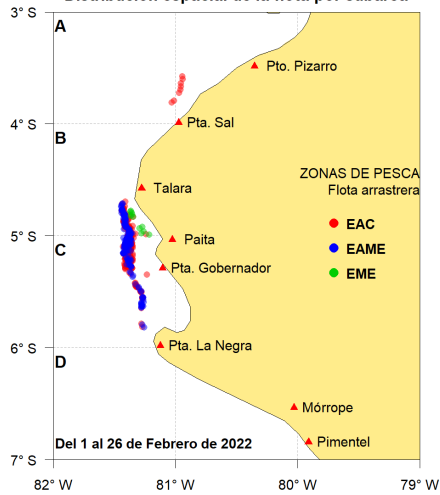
Distribución espacial de la flota por calaeta

3° S
4° S
5° S
6° S
7° S

A
B
C
D

Pto. Pizarro
Pta. Sal
Talara
Paita
Pta. Gobernador
Pta. La Negra
Mórrope
Pimentel

ZONAS DE PESCA
Flota arrastrera
EAC
EAME
EME

Del 1 al 26 de Febrero de 2022

82° W
81° W
80° W
79° W